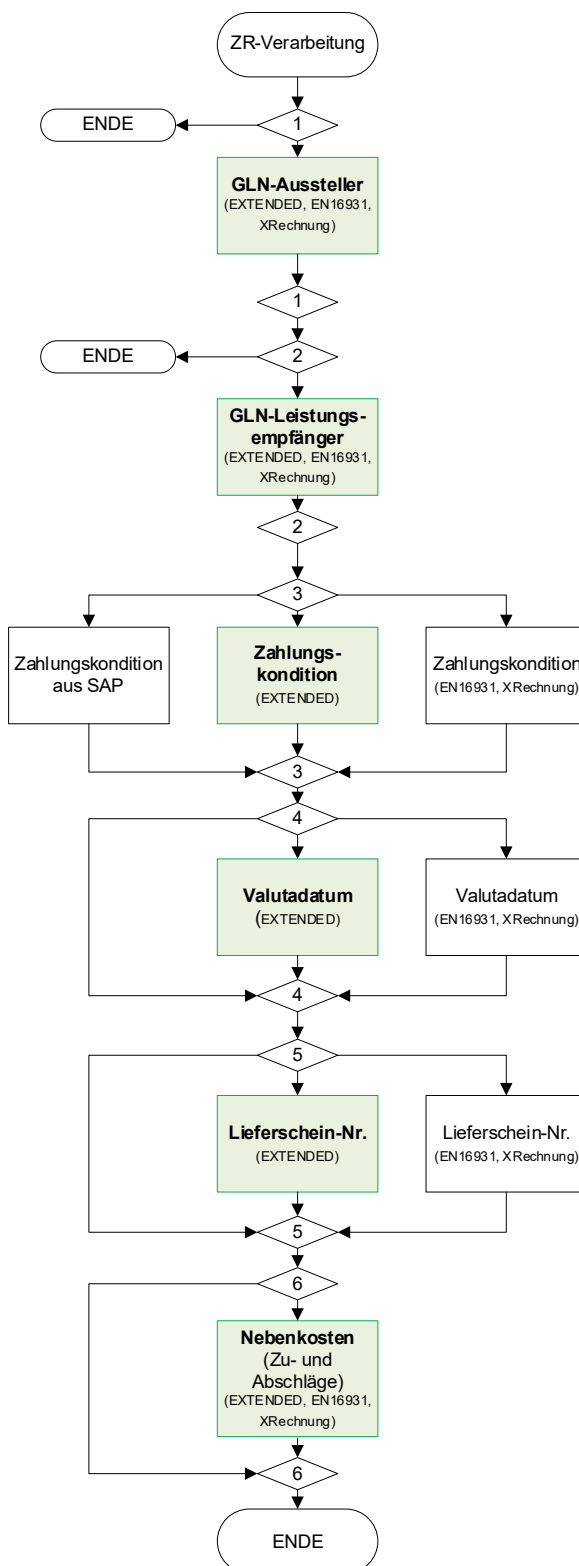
ZR-Verarbeitung

ENDE

1

**GLN-Aussteller**
(EXTENDED, EN16931, XRechnung)

1

ENDE

2

**GLN-Leistungsempfänger**
(EXTENDED, EN16931, XRechnung)

2

3

Zahlungskondition aus SAP

**Zahlungskondition**
(EXTENDED)

Zahlungskondition
(EN16931, XRechnung)

3

4

**Valutadatum**
(EXTENDED)

Valutadatum
(EN16931, XRechnung)

4

5

**Lieferschein-Nr.**
(EXTENDED)

Lieferschein-Nr.
(EN16931, XRechnung)

5

6

**Nebenkosten**
(Zu- und Abschläge)
(EXTENDED, EN16931, XRechnung)

6

ENDE